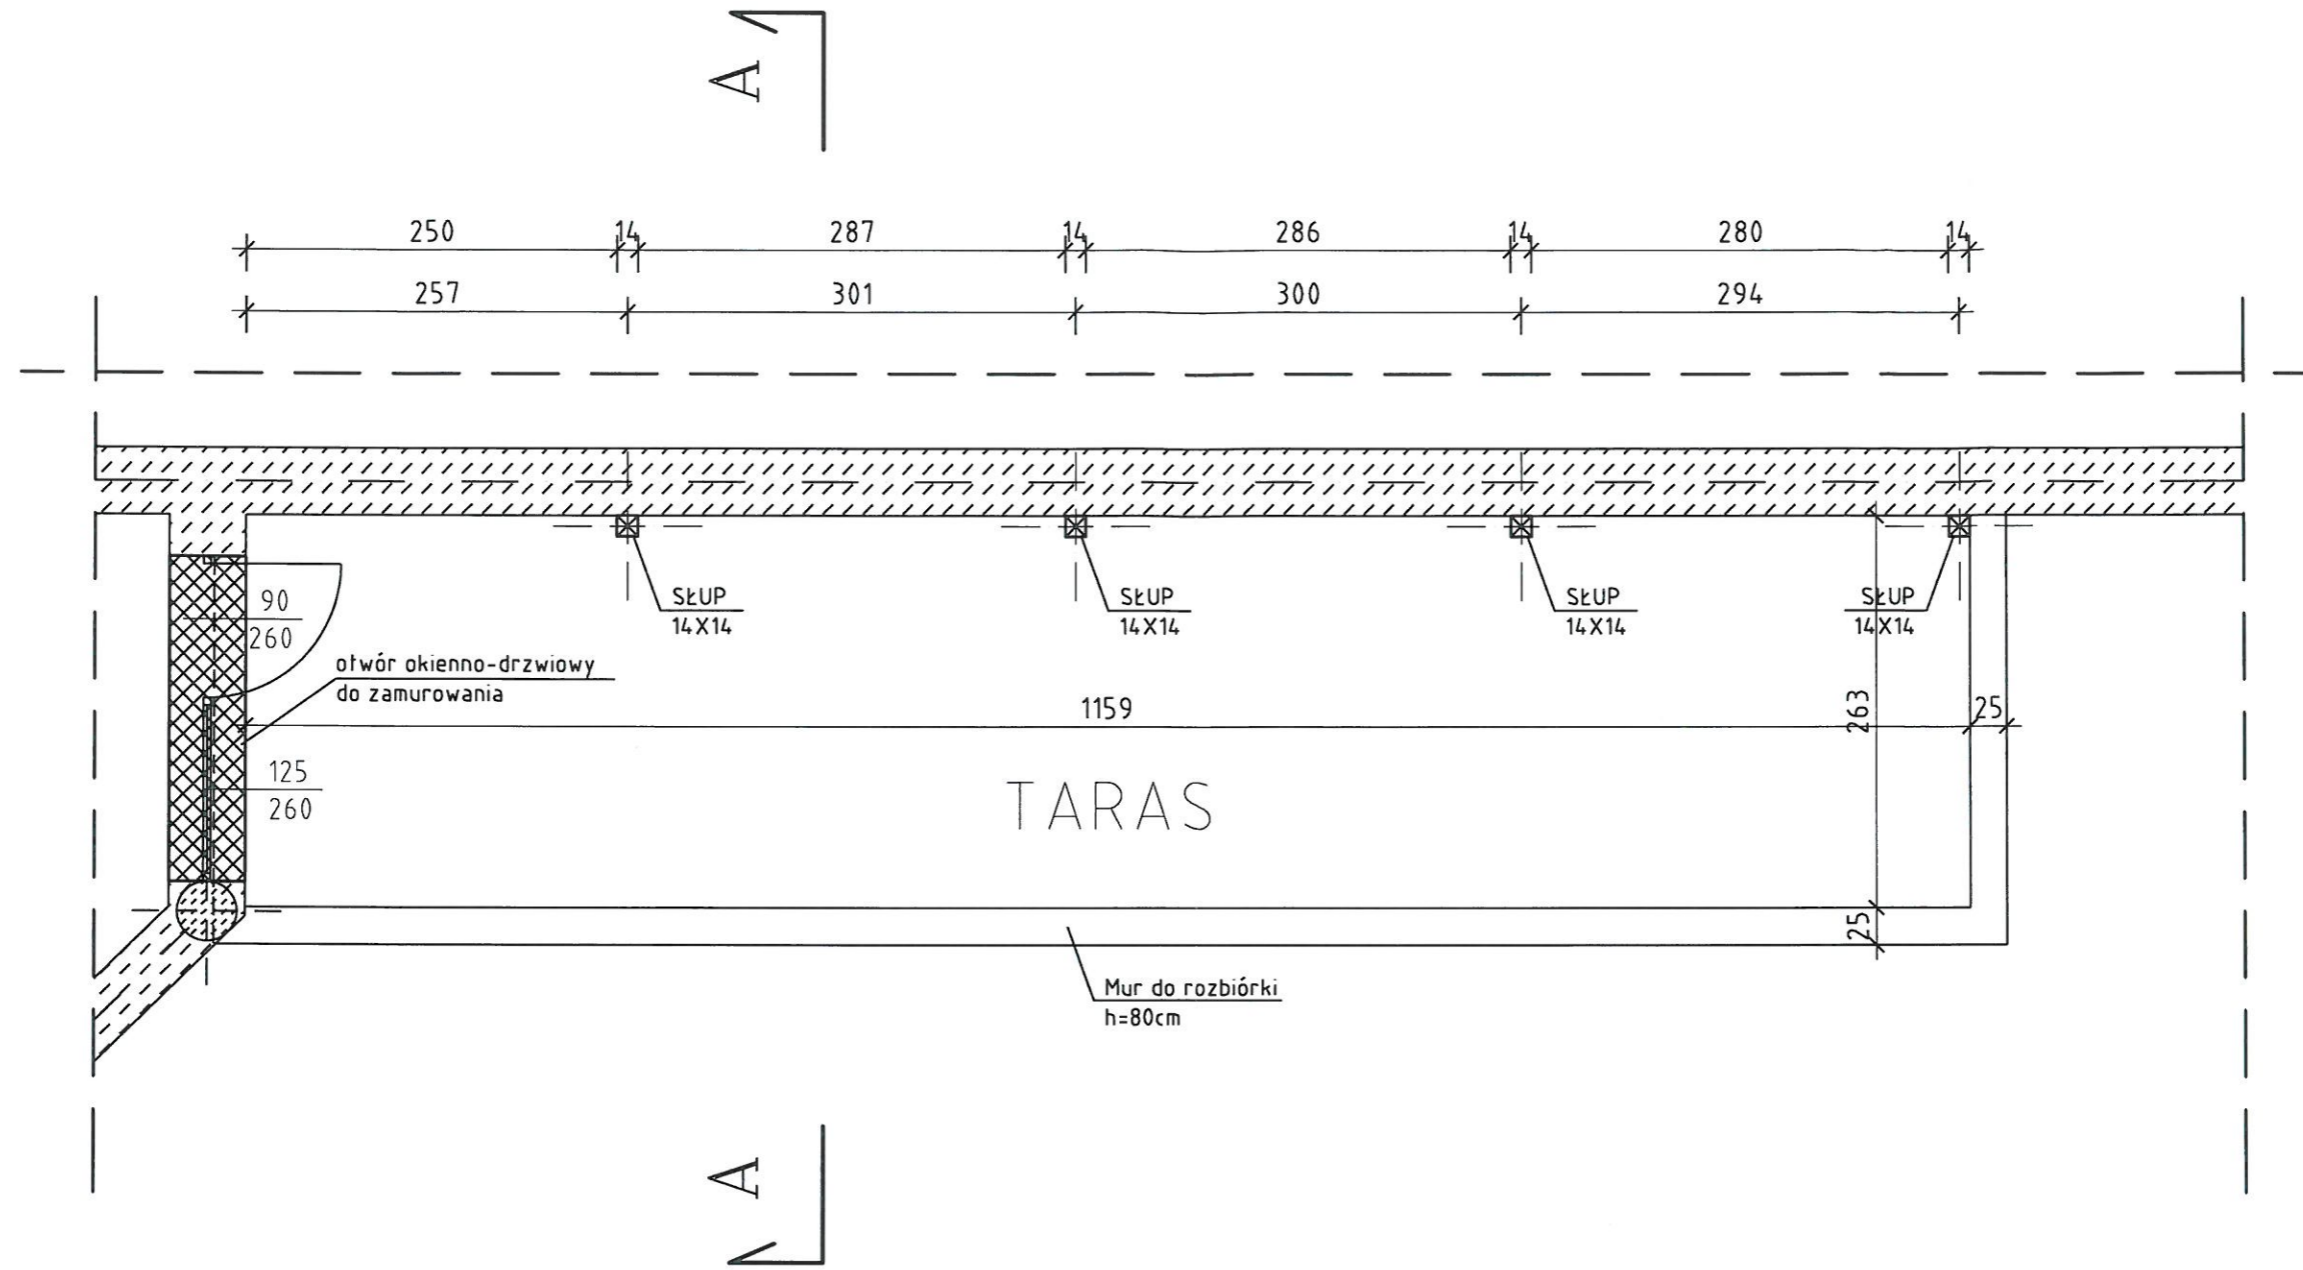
A

250 14 287 14 286 14 280 14

257 301 300 294

$\frac{90}{260}$

SŁUP 14X14

SŁUP 14X14

SŁUP 14X14

SŁUP 14X14

otwór okienno-drzwiowy do zamurowania

1159

263

25

$\frac{125}{260}$

TARAS

25

Mur do rozbiórki h=80cm

A